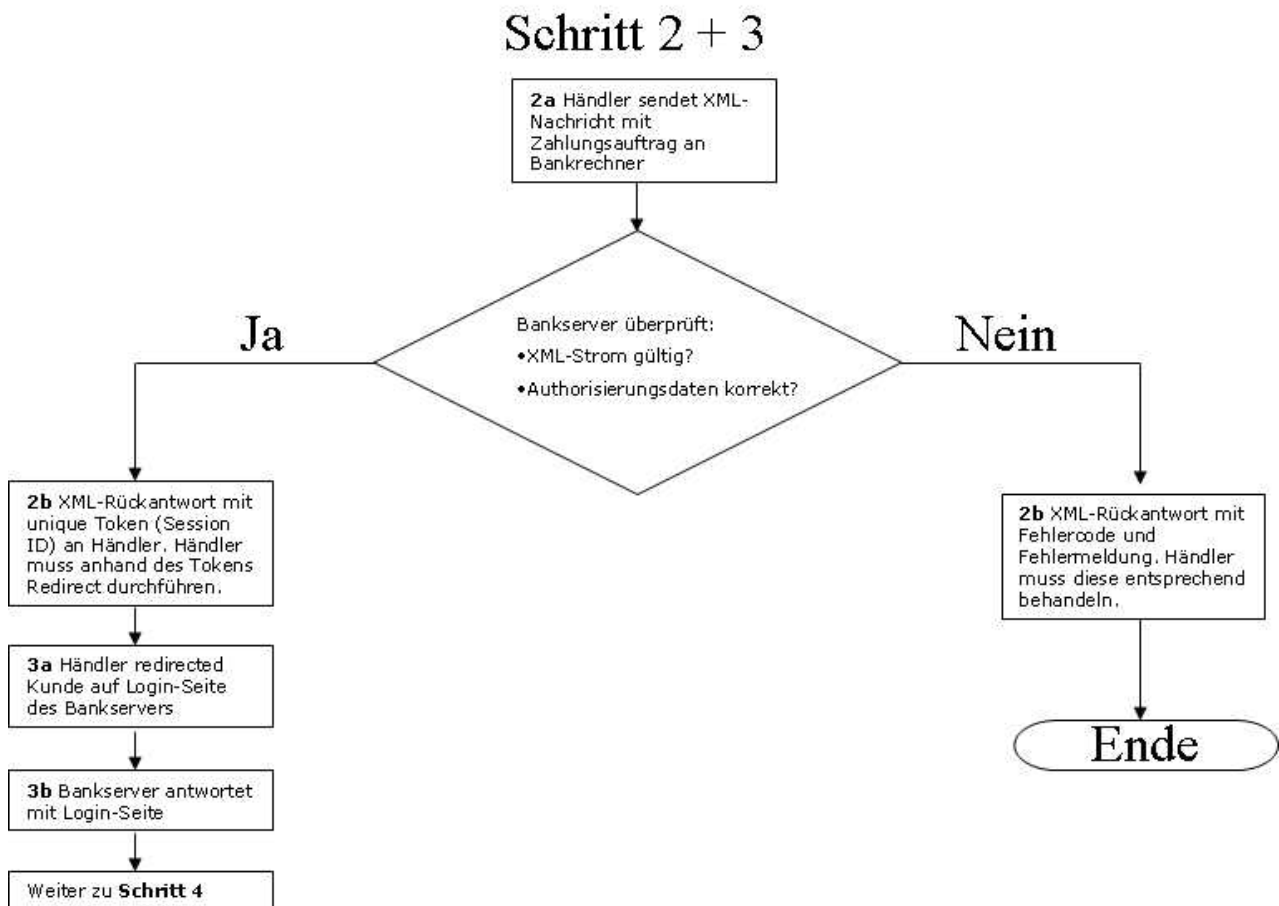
Schritt 2 + 3

**2a** Händler sendet XML-Nachricht mit Zahlungsauftrag an Bankrechner

Bankserver überprüft:
•XML-Strom gültig?
•Authorisierungsdaten korrekt?

Ja

Nein

**2b** XML-Rückantwort mit unique Token (Session ID) an Händler. Händler muss anhand des Tokens Redirect durchführen.

**3a** Händler redirected Kunde auf Login-Seite des Bankservers

**3b** Bankserver antwortet mit Login-Seite

Weiter zu **Schritt 4**

**2b** XML-Rückantwort mit Fehlercode und Fehlermeldung. Händler muss diese entsprechend behandeln.

Ende